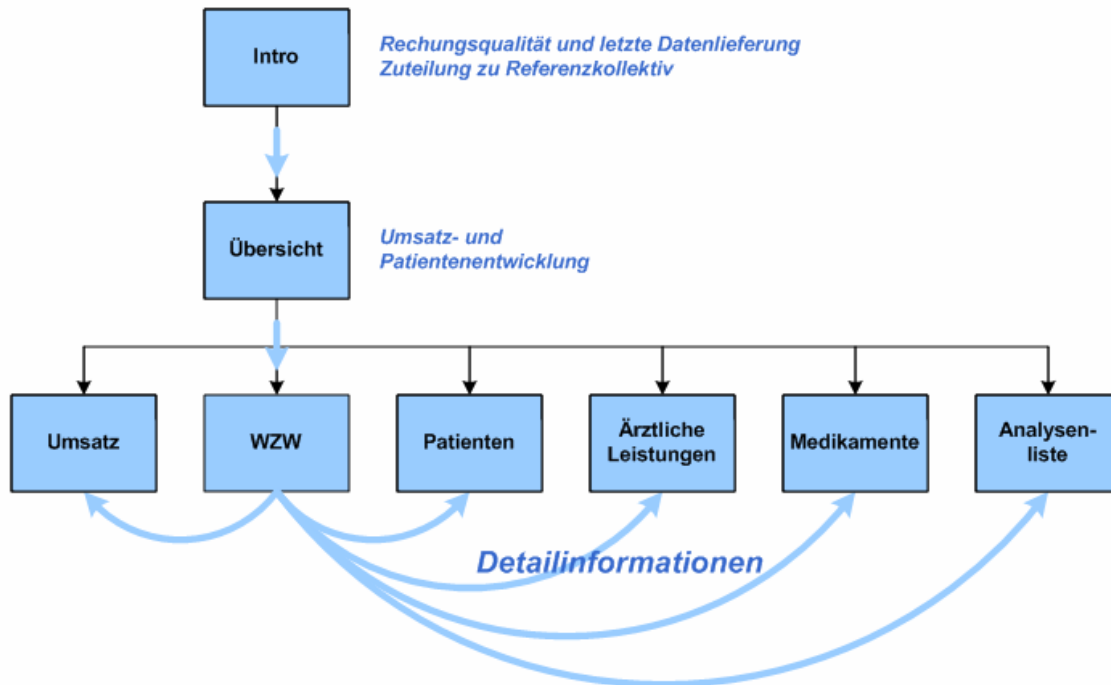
Intro

Rechungsqualität und letzte Datenlieferung
Zuteilung zu Referenzkollektiv

Übersicht

Umsatz- und Patientenentwicklung

Umsatz

WZW

Patienten

Ärztliche Leistungen

Medikamente

Analysenliste

Detailinformationen